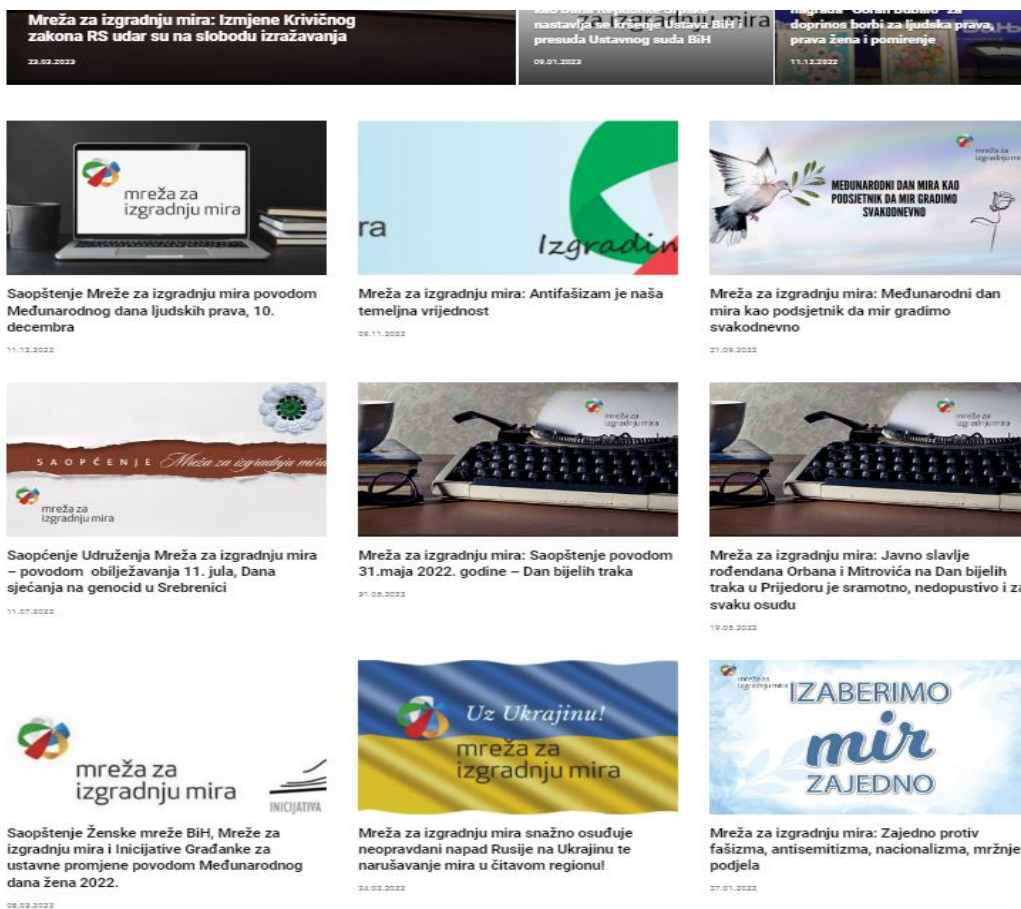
Mreža za izgradnju mira: Izmjene Krivičnog zakona RS udar su na slobodu izražavanja

23.03.2023

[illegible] nastavlja se kršenje Ustava BiH i presuda Ustavnog suda BiH

09.01.2023

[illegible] doprinos borbi za ljudska prava, prava žena i pomirenje

11.12.2022

mreža za izgradnju mira

Saopštenje Mreže za izgradnju mira povodom Međunarodnog dana ljudskih prava, 10. decembra

11.12.2022

ra

Izgradn

Mreža za izgradnju mira: Antifašizam je naša temeljna vrijednost

09.11.2022

mreža za izgradnju mira

MEĐUNARODNI DAN MIRA KAO PODSJETNIK DA MIR GRADIMO SVAKODNEVNO

Mreža za izgradnju mira: Međunarodni dan mira kao podsjetnik da mir gradimo svakodnevno

21.09.2022

SAOPĆENJE Mreža za izgradnju mira

mreža za izgradnju mira

Saopćenje Udruženja Mreža za izgradnju mira – povodom obilježavanja 11. jula, Dana sjećanja na genocid u Srebrenici

11.07.2022

mreža za izgradnju mira

Mreža za izgradnju mira: Saopštenje povodom 31.maja 2022. godine – Dan bijelih traka

31.05.2022

mreža za izgradnju mira

Mreža za izgradnju mira: Javno slavlje rođendana Orbana i Mitrovića na Dan bijelih traka u Prijedoru je sramotno, nedopustivo i za svaku osudu

19.05.2022

mreža za izgradnju mira

INICIJATIVA

Saopštenje Ženske mreže BiH, Mreže za izgradnju mira i Inicijative Građanke za ustavne promjene povodom Međunarodnog dana žena 2022.

08.03.2022

Uz Ukrajinu!

mreža za izgradnju mira

Mreža za izgradnju mira snažno osuđuje neopravdani napad Rusije na Ukrajinu te narušavanje mira u čitavom regionu!

24.02.2022

mreža za izgradnju mira

IZABERIMO mir ZAJEDNO

Mreža za izgradnju mira: Zajedno protiv fašizma, antisemitizma, nacionalizma, mržnje i podjela

27.01.2022